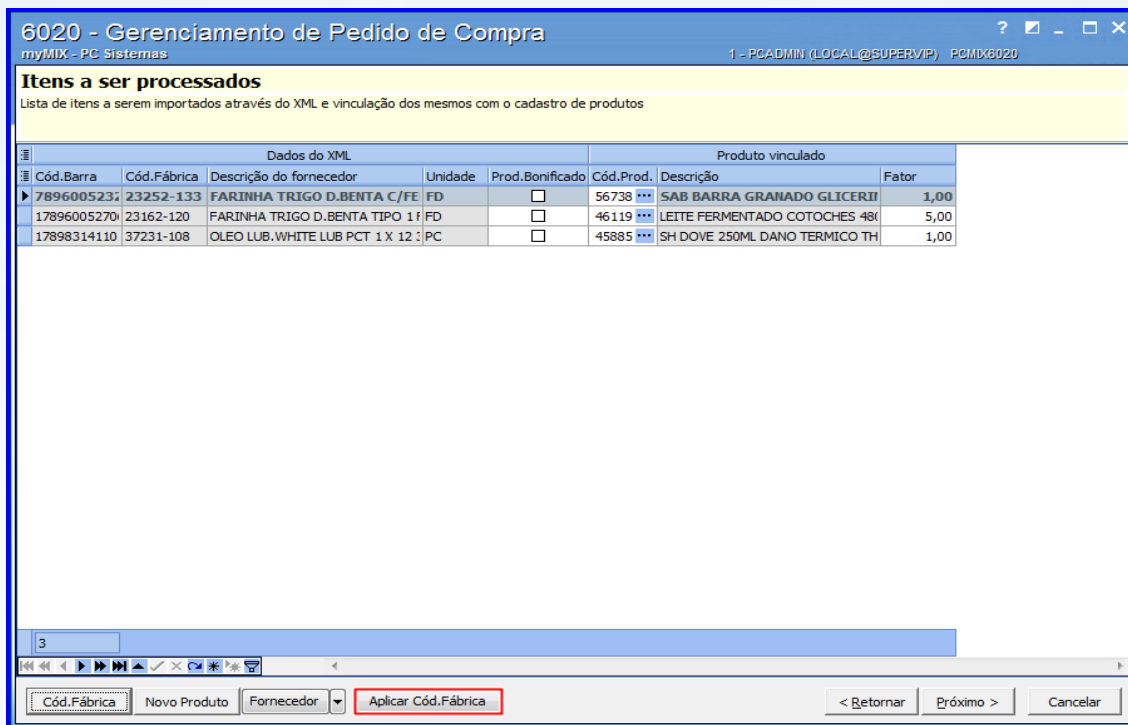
6020 - Gerenciamento de Pedido de Compra
myMIX - PC Sistemas
1 - PCADMIN (LOCAL@SUPERVIP) PCMIX6020

Itens a ser processados
Lista de itens a serem importados através do XML e vinculação dos mesmos com o cadastro de produtos

| Dados do XML | | | | | Produto vinculado | | |
|---|---|---|---|---|---|---|---|
| Cód.Barra | Cód.Fábrica | Descrição do fornecedor | Unidade | Prod.Bonificado | Cód.Prod. | Descrição | Fator |
| 789600523 | 23252-133 | FARINHA TRIGO D.BENTA C/FE | FD | ☐ | 56738 ··· | SAB BARRA GRANADO GLICERII | 1,00 |
| 1789600527 | 23162-120 | FARINHA TRIGO D.BENTA TIPO 1 | FD | ☐ | 46119 ··· | LEITE FERMENTADO COTOCHES 48 | 5,00 |
| 17898314110 | 37231-108 | OLEO LUB.WHITE LUB PCT 1 X 12 | PC | ☐ | 45885 ··· | SH DOVE 250ML DANO TERMICO TH | 1,00 |

3

Cód.Fábrica | Novo Produto | Fornecedor | Aplicar Cód.Fábrica | < Retornar | Próximo > | Cancelar